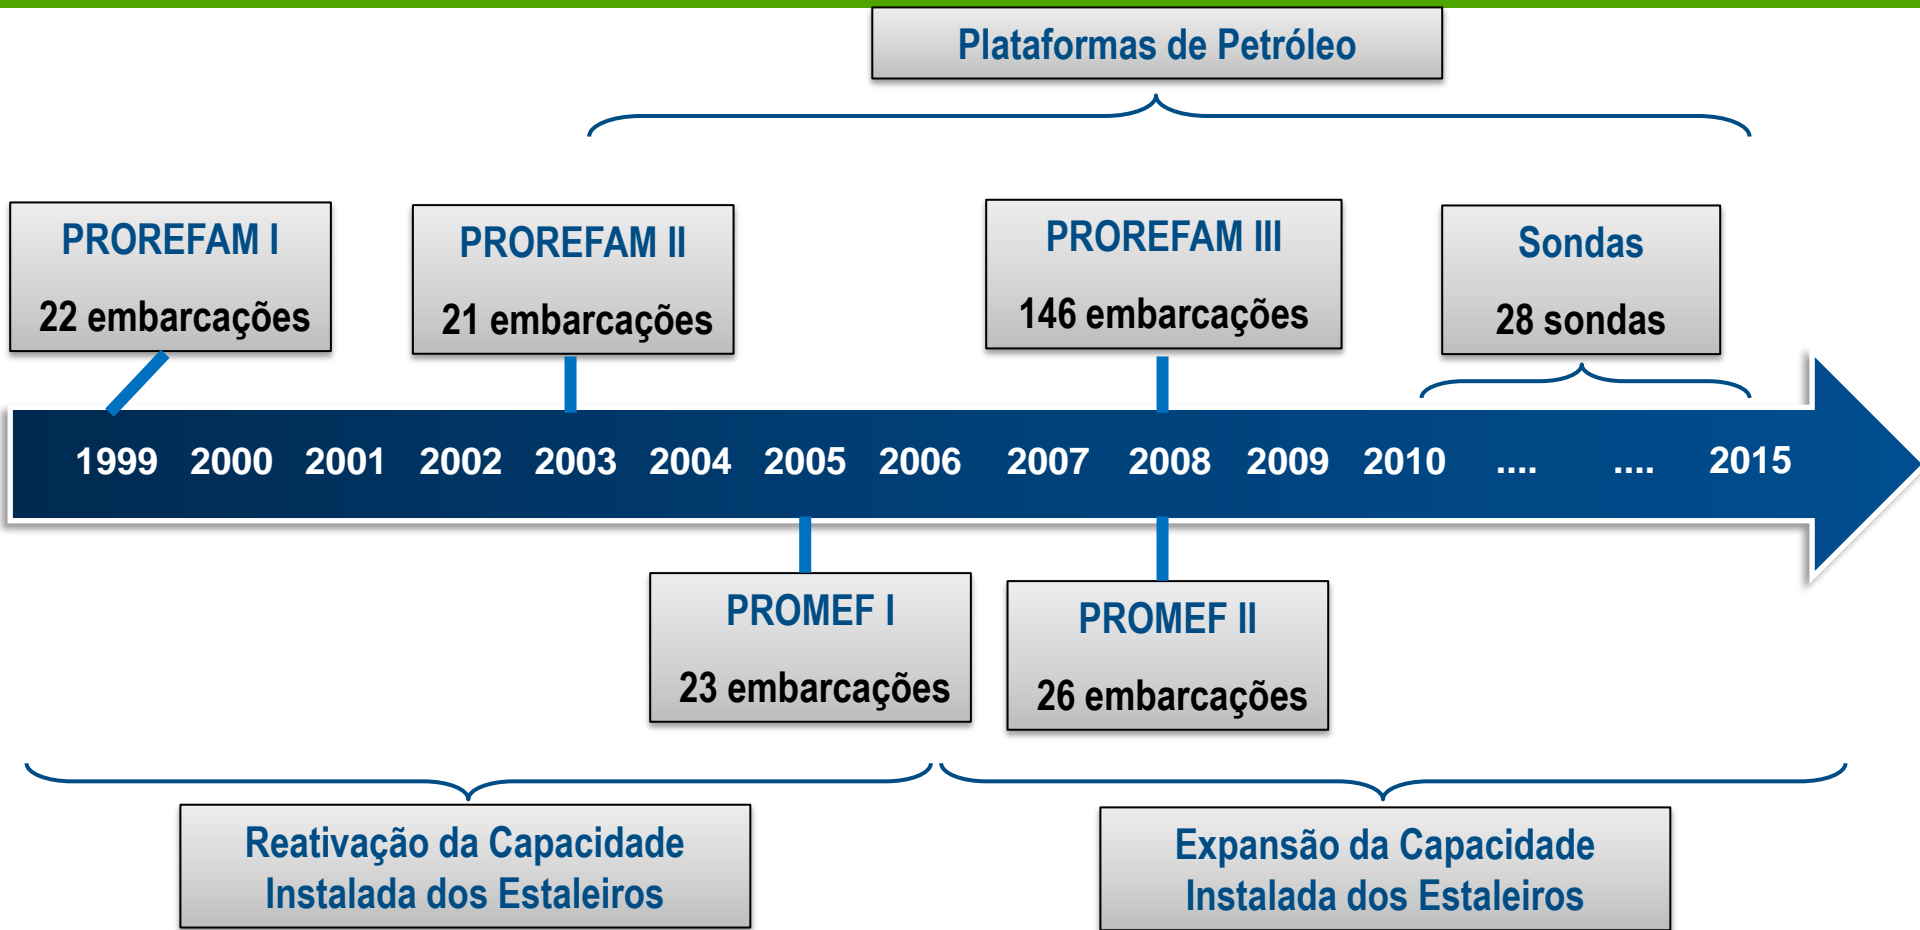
Plataformas de Petróleo

PROREFAM I
22 embarcações

PROREFAM II
21 embarcações

PROREFAM III
146 embarcações

Sondas
28 sondas

1999 2000 2001 2002 2003 2004 2005 2006 2007 2008 2009 2010 .... .... 2015

PROMEF I
23 embarcações

PROMEF II
26 embarcações

Reativação da Capacidade Instalada dos Estaleiros

Expansão da Capacidade Instalada dos Estaleiros